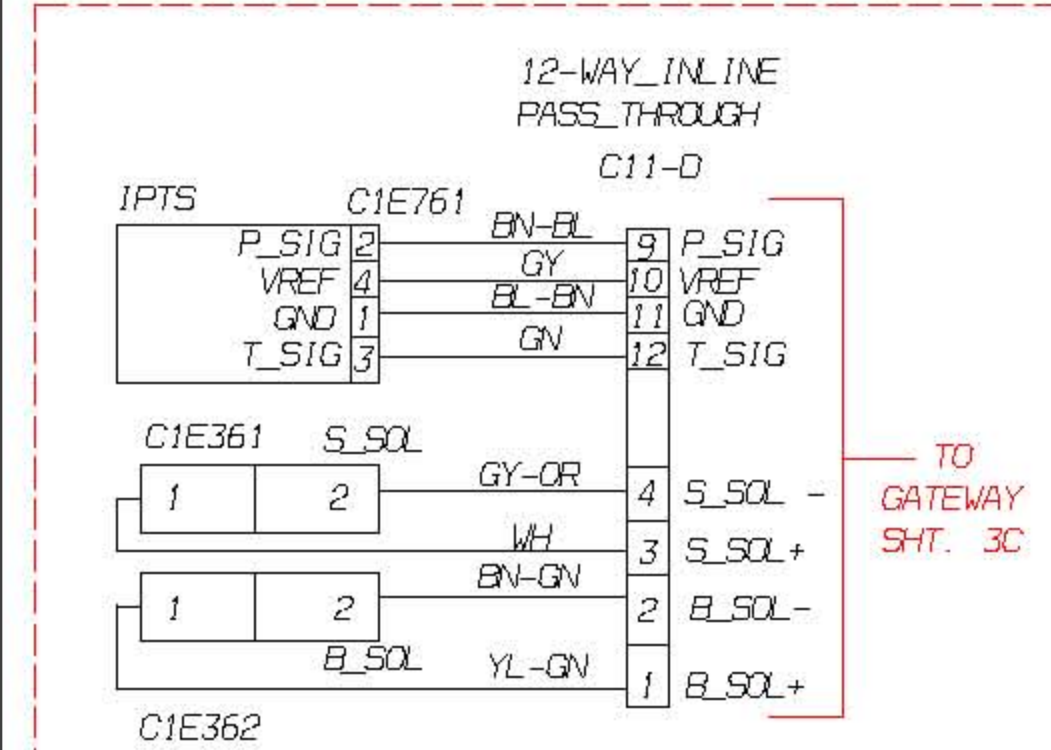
12-WAY_INLINE
PASS_THROUGH

C11-D

IPTS

C1E761

P_SIG 2
VREF 4
GND 1
T_SIG 3

BN-BL
GY
BL-BN
GN

9 P_SIG
10 VREF
11 GND
12 T_SIG

C1E361 S_SOL

1 2

GY-OR

4 S_SOL -

WH

3 S_SOL+

BN-GN

1 2

2 B_SOL-

B_SOL

YL-GN

1 B_SOL+

C1E362

TO
GATEWAY
SHT. 3C